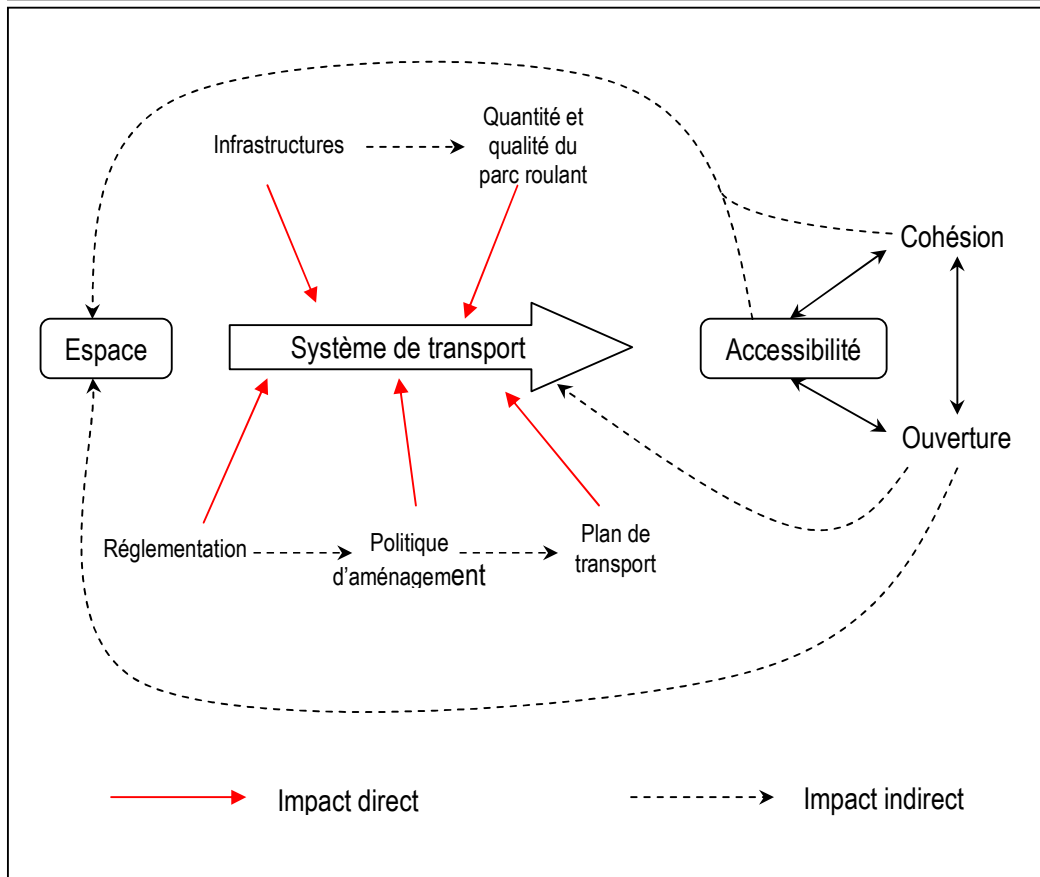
Infrastructures

Quantité et qualité du parc roulant

Cohésion

Espace

Système de transport

Accessibilité

Ouverture

Réglementation

Politique d'aménagement

Plan de transport

Impact direct

Impact indirect